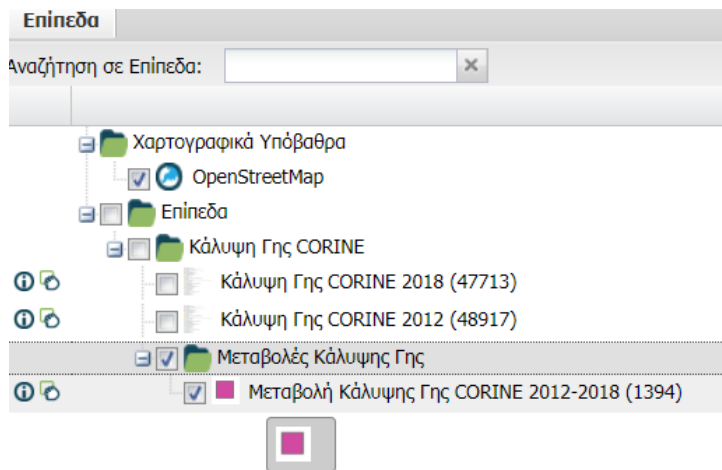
Επίπεδα

Αναζήτηση σε Επίπεδα: ×

Χαρτογραφικά Υπόβαθρα

OpenStreetMap

Επίπεδα

Κάλυψη Γης CORINE

Κάλυψη Γης CORINE 2018 (47713)

Κάλυψη Γης CORINE 2012 (48917)

Μεταβολές Κάλυψης Γης

Μεταβολή Κάλυψης Γης CORINE 2012-2018 (1394)